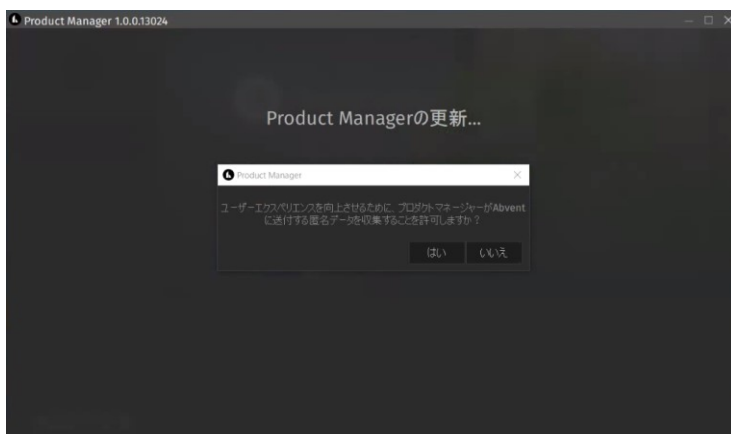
Product Manager 1.0.0.13024

Product Managerの更新...

Product Manager

ユーザーエクスペリエンスを向上させるために、プロダクトマネージャーがAbventに送付する匿名データを収集することを許可しますか？

はい いいえ